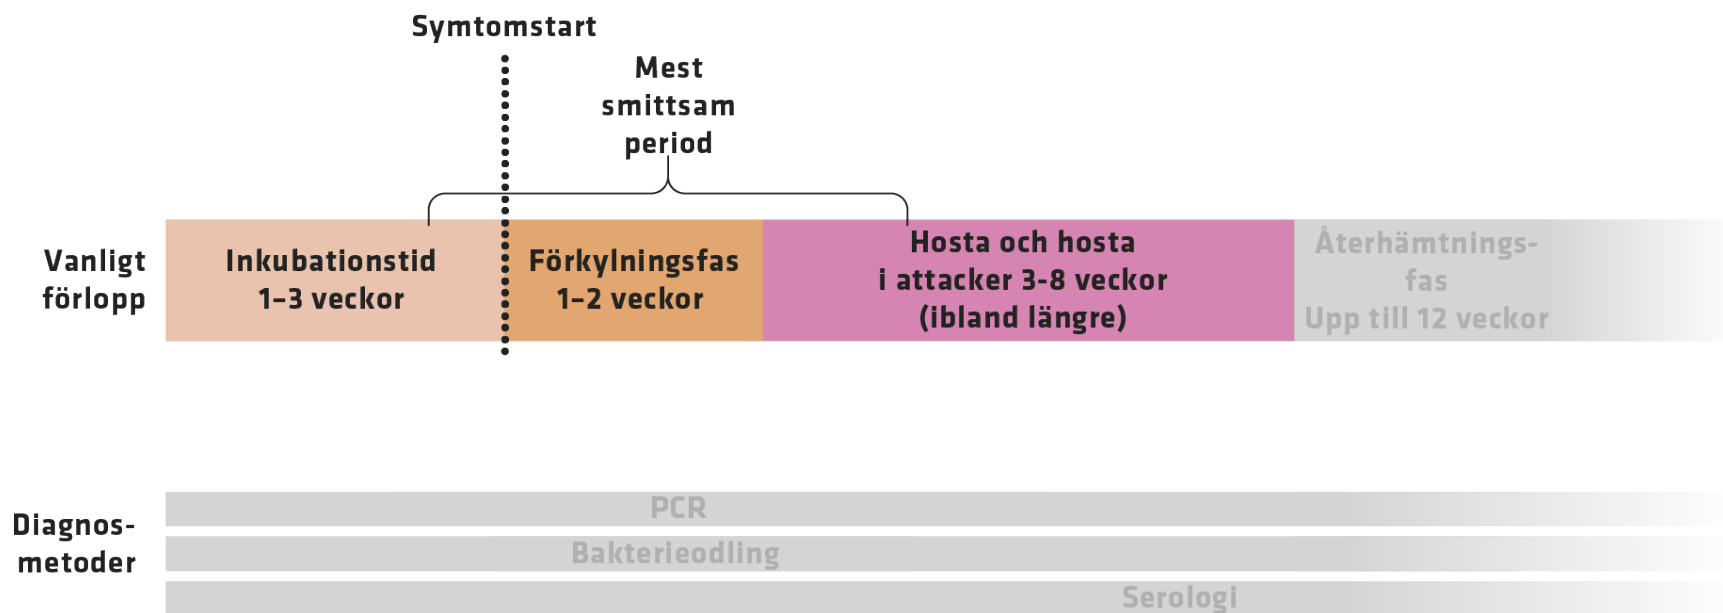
Symtomstart

Mest smittsam period

Vanligt förlopp

Inkubationstid 1–3 veckor

Förkylningsfas 1–2 veckor

Hosta och hosta i attacker 3-8 veckor (ibland längre)

Återhämtningsfas Upp till 12 veckor

Diagnosmetoder

PCR

Bakterieodling

Serologi